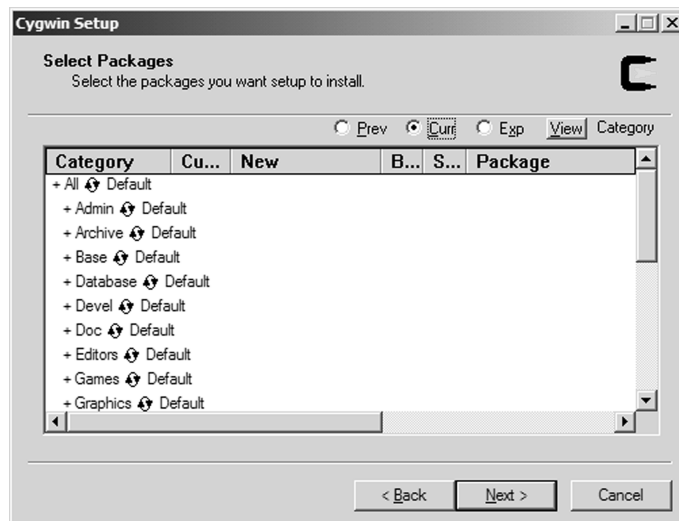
Cygwin Setup

Select Packages
Select the packages you want setup to install.

Prev Curr Exp View Category

| Category | Cu... | New | B... | S... | Package |
|---|---|---|---|---|---|
| + All Default | | | | | |
| + Admin Default | | | | | |
| + Archive Default | | | | | |
| + Base Default | | | | | |
| + Database Default | | | | | |
| + Devel Default | | | | | |
| + Doc Default | | | | | |
| + Editors Default | | | | | |
| + Games Default | | | | | |
| + Graphics Default | | | | | |

< Back Next > Cancel